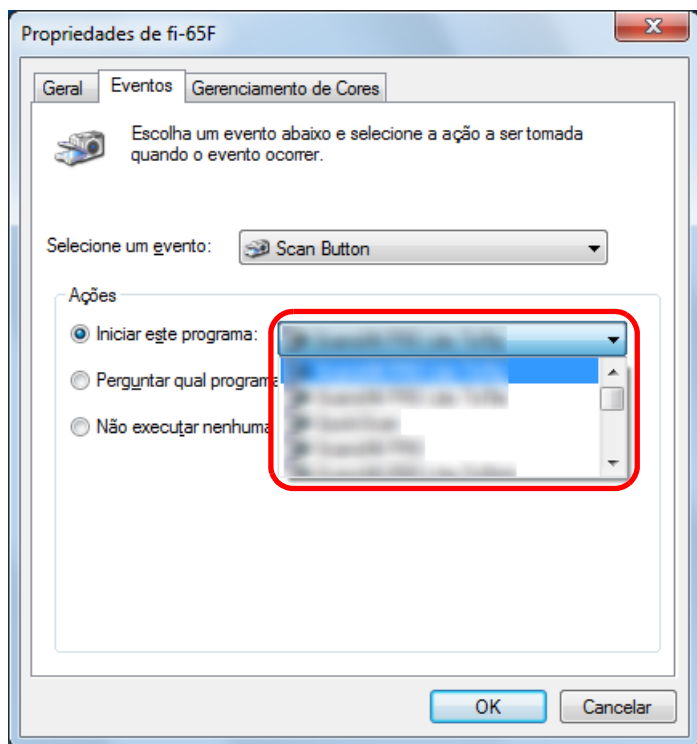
Propriedades de fi-65F

Geral | Eventos | Gerenciamento de Cores

Escolha um evento abaixo e selecione a ação a ser tomada quando o evento ocorrer.

Selecione um evento: Scan Button

Ações

Iniciar este programa: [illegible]

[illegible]
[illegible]
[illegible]
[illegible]
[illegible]

Perguntar qual programa

Não executar nenhuma

OK | Cancelar